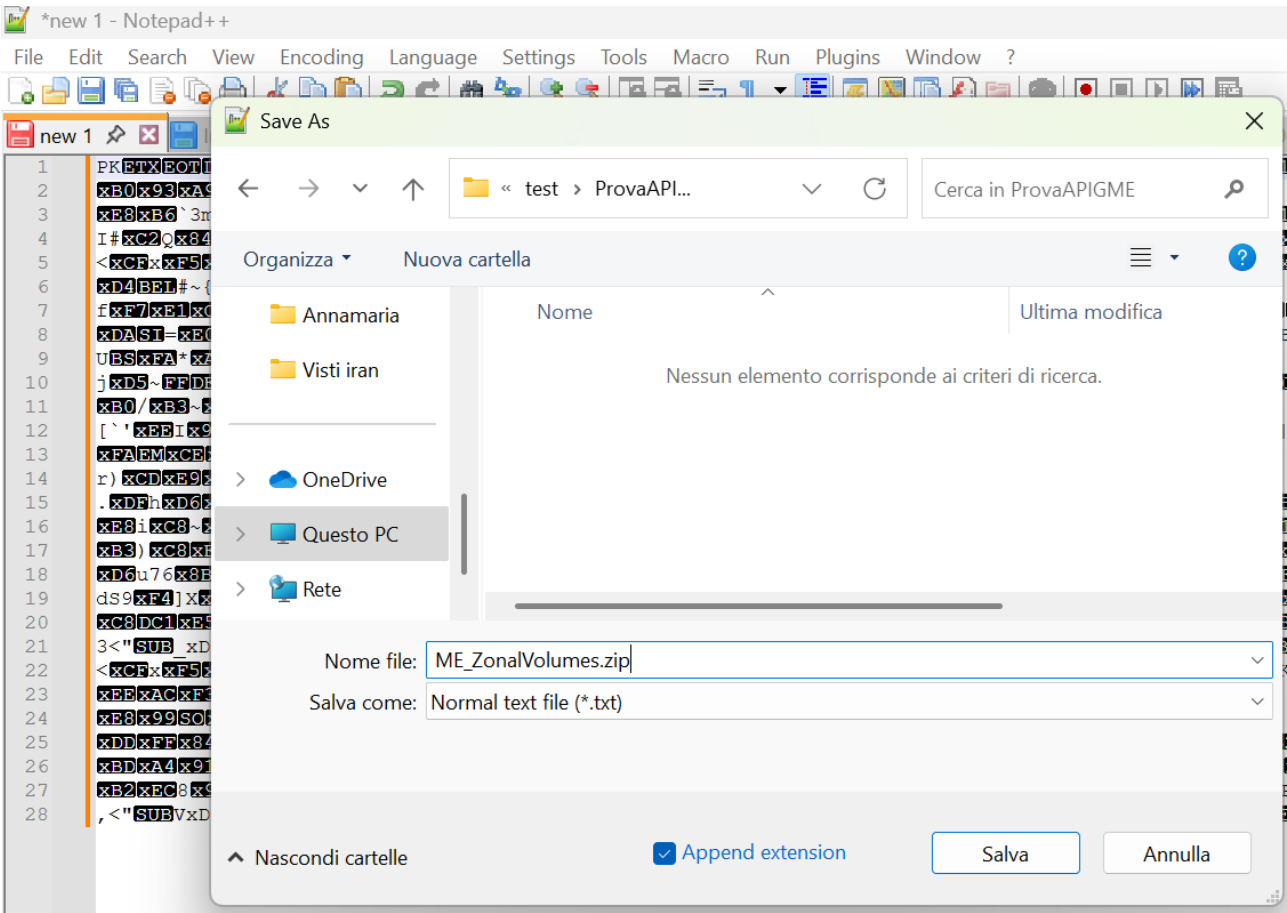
*new 1 - Notepad++

File Edit Search View Encoding Language Settings Tools Macro Run Plugins Window ?

new 1

1 PKETXEOT
2 xB0x93xA9
3 xE8xB6`3m
4 I#xC2Qx84
5 <xCFxxF5
6 xD4BEL#~
7 fxF7xE1x
8 xDASI=xE
9 UBSxFA*xA
10 jxD5~FFDE
11 xB0/xB3~
12 [`'xEEIx9
13 xFAEMxCE
14 r)xCDxE9x
15 .xDFhxD6x
16 xE8ixC8~
17 xB3)xC8x
18 xD6u76x8B
19 dS9xF4]X
20 xC8DC1xE
21 3<"SUB_xD
22 <xCFxxF5x
23 xEExACxF
24 xE8x99SO
25 xDDxFFx84
26 xBDxA4x9
27 xB2xEC8x9
28 ,<"SUBVxD

Save As

« test › ProvaAPI...

Cerca in ProvaAPIGME

Organizza ▾ Nuova cartella

Annamaria
Visti iran
OneDrive
Questo PC
Rete

Nome
Ultima modifica

Nessun elemento corrisponde ai criteri di ricerca.

Nome file: ME_ZonalVolumes.zip
Salva come: Normal text file (*.txt)

Nascondi cartelle
Append extension
Salva
Annulla